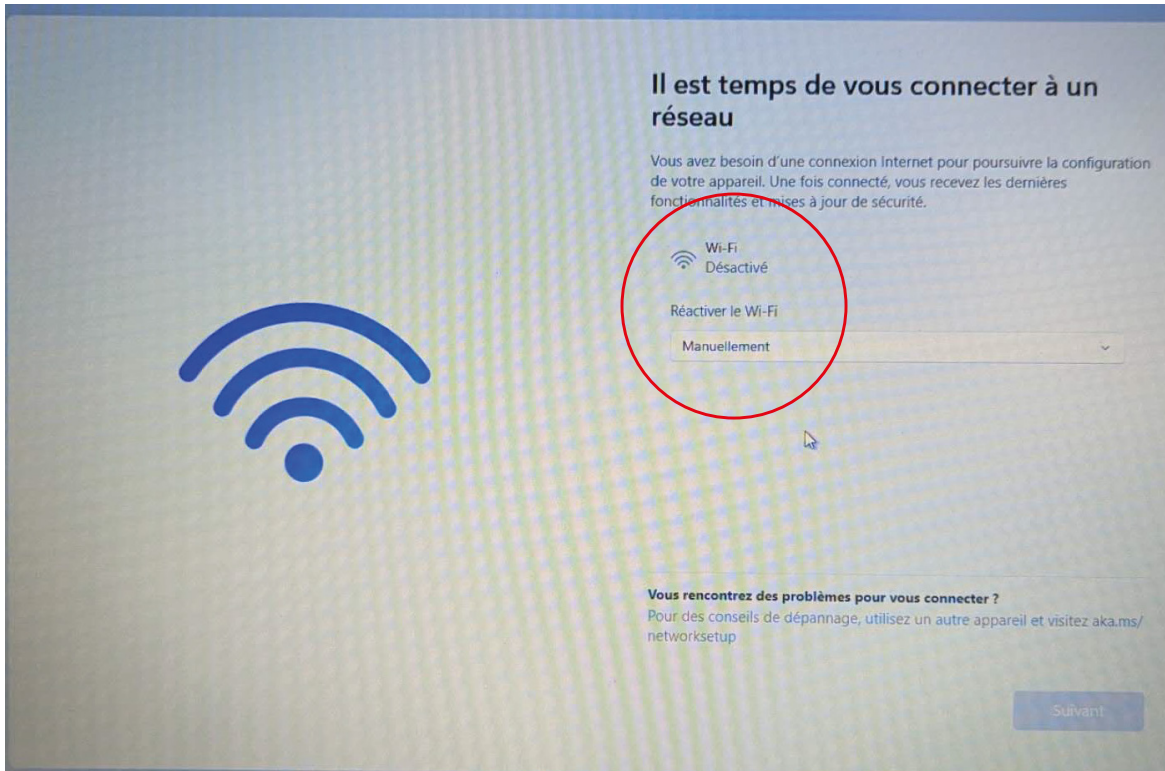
Il est temps de vous connecter à un réseau

Vous avez besoin d'une connexion Internet pour poursuivre la configuration de votre appareil. Une fois connecté, vous recevez les dernières fonctionnalités et mises à jour de sécurité.

Wi-Fi
Désactivé

Réactiver le Wi-Fi

Manuellement

Vous rencontrez des problèmes pour vous connecter ?
Pour des conseils de dépannage, utilisez un autre appareil et visitez aka.ms/networksetup

Suivant